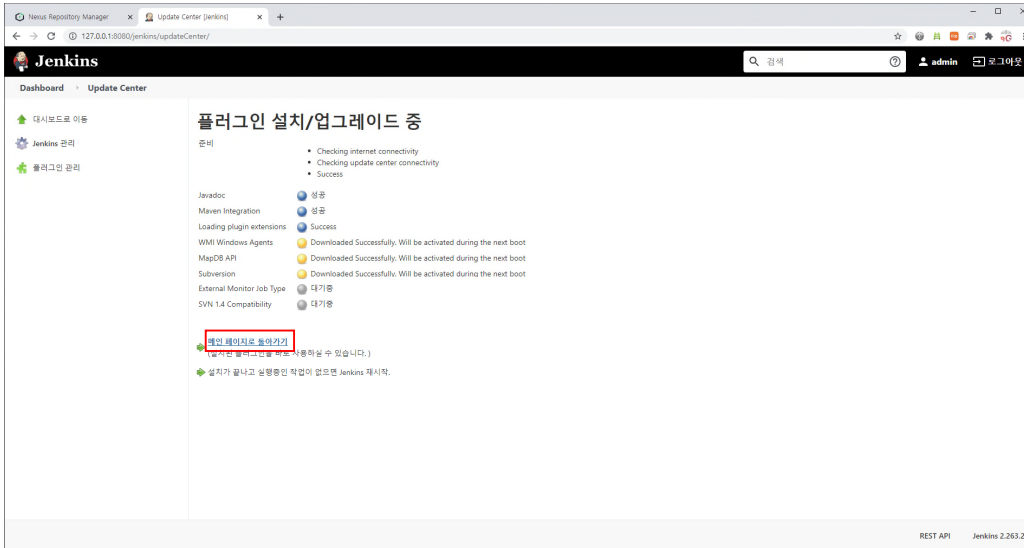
Nexus Repository Manager ×
Update Center [Jenkins] ×
+

127.0.0.1:8080/jenkins/updateCenter/

Jenkins
검색
admin
로그아웃

Dashboard › Update Center

대시보드로 이동
Jenkins 관리
플러그인 관리

플러그인 설치/업그레이드 중

준비
- Checking internet connectivity
- Checking update center connectivity
- Success

| | |
|---|---|
| Javadoc | 성공 |
| Maven Integration | 성공 |
| Loading plugin extensions | Success |
| WMI Windows Agents | Downloaded Successfully. Will be activated during the next boot |
| MapDB API | Downloaded Successfully. Will be activated during the next boot |
| Subversion | Downloaded Successfully. Will be activated during the next boot |
| External Monitor Job Type | 대기중 |
| SVN 1.4 Compatibility | 대기중 |

메인 페이지로 돌아가기
(설치된 플러그인을 바로 사용하실 수 있습니다.)

설치가 끝나고 실행중인 작업이 없으면 Jenkins 재시작.

REST API
Jenkins 2.263.2